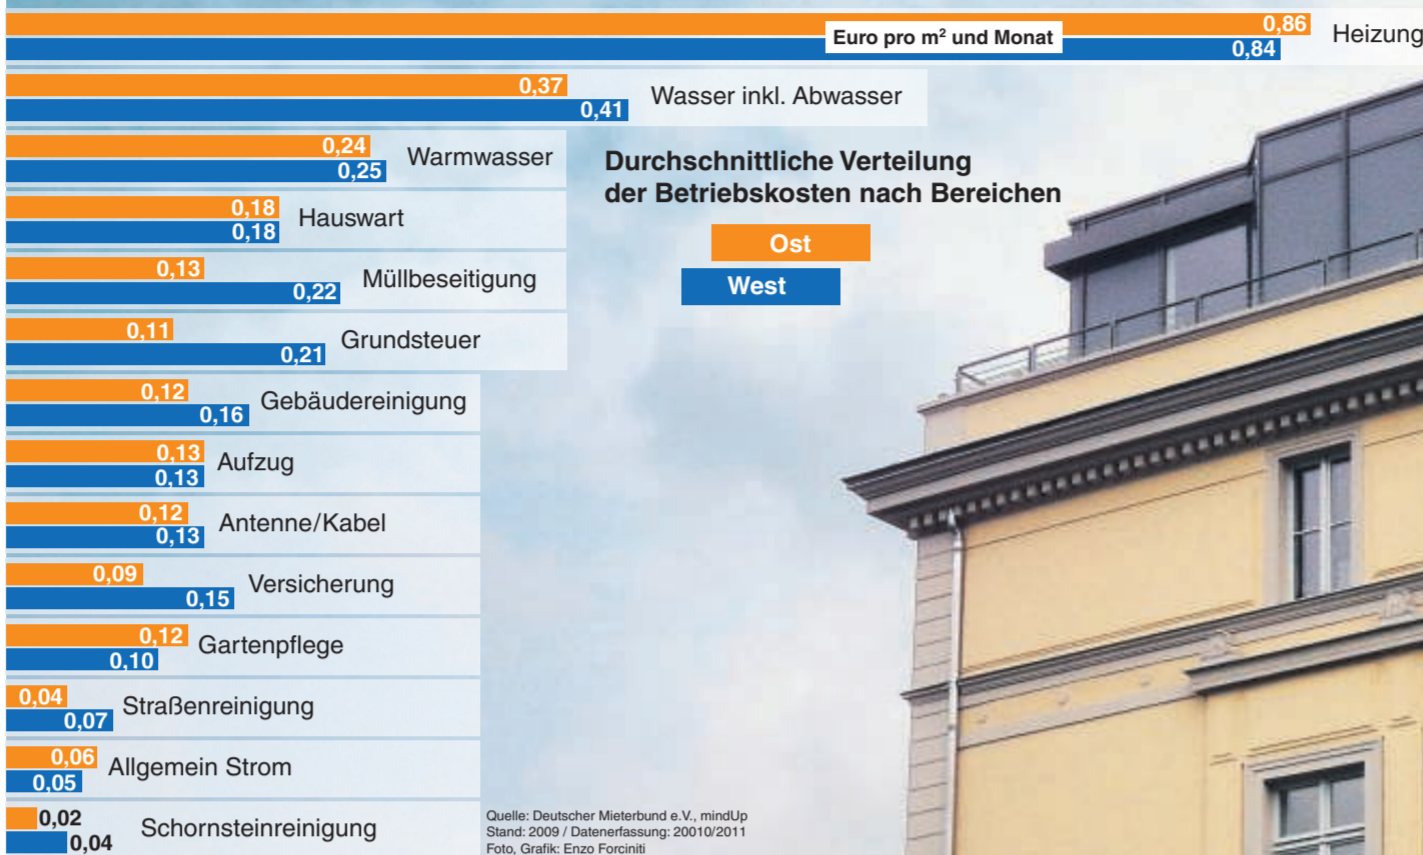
Euro pro m$^2$ und Monat

0,86
0,84
Heizung

0,37
0,41
Wasser inkl. Abwasser

0,24
0,25
Warmwasser

Durchschnittliche Verteilung der Betriebskosten nach Bereichen

Ost
West

0,18
0,18
Hauswart

0,13
0,22
Müllbeseitigung

0,11
0,21
Grundsteuer

0,12
0,16
Gebäudereinigung

0,13
0,13
Aufzug

0,12
0,13
Antenne/Kabel

0,09
0,15
Versicherung

0,12
0,10
Gartenpflege

0,04
0,07
Straßenreinigung

0,06
0,05
Allgemein Strom

0,02
0,04
Schornsteinreinigung

Quelle: Deutscher Mieterbund e.V., mindUp
Stand: 2009 / Datenerfassung: 20010/2011
Foto, Grafik: Enzo Forciniti